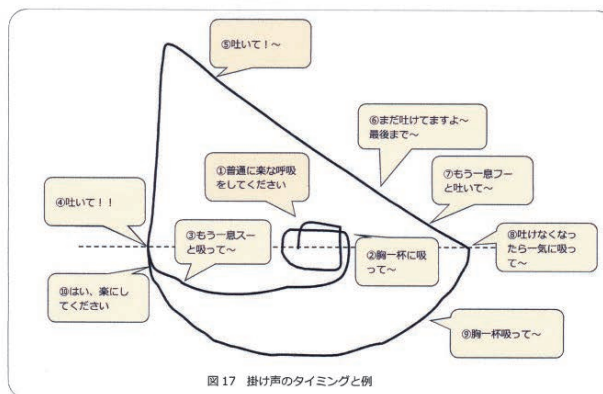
⑤吐いて！～

⑥まだ吐けてますよ～最後まで～

①普通に楽な呼吸をしてください

⑦もう一息フーと吐いて～

④吐いて！！

③もう一息スーと吸って～

②胸一杯に吸って～

⑧吐けなくなったら一気に吸って～

⑩はい、楽にしてください

⑨胸一杯吸って～

図 17　掛け声のタイミングと例